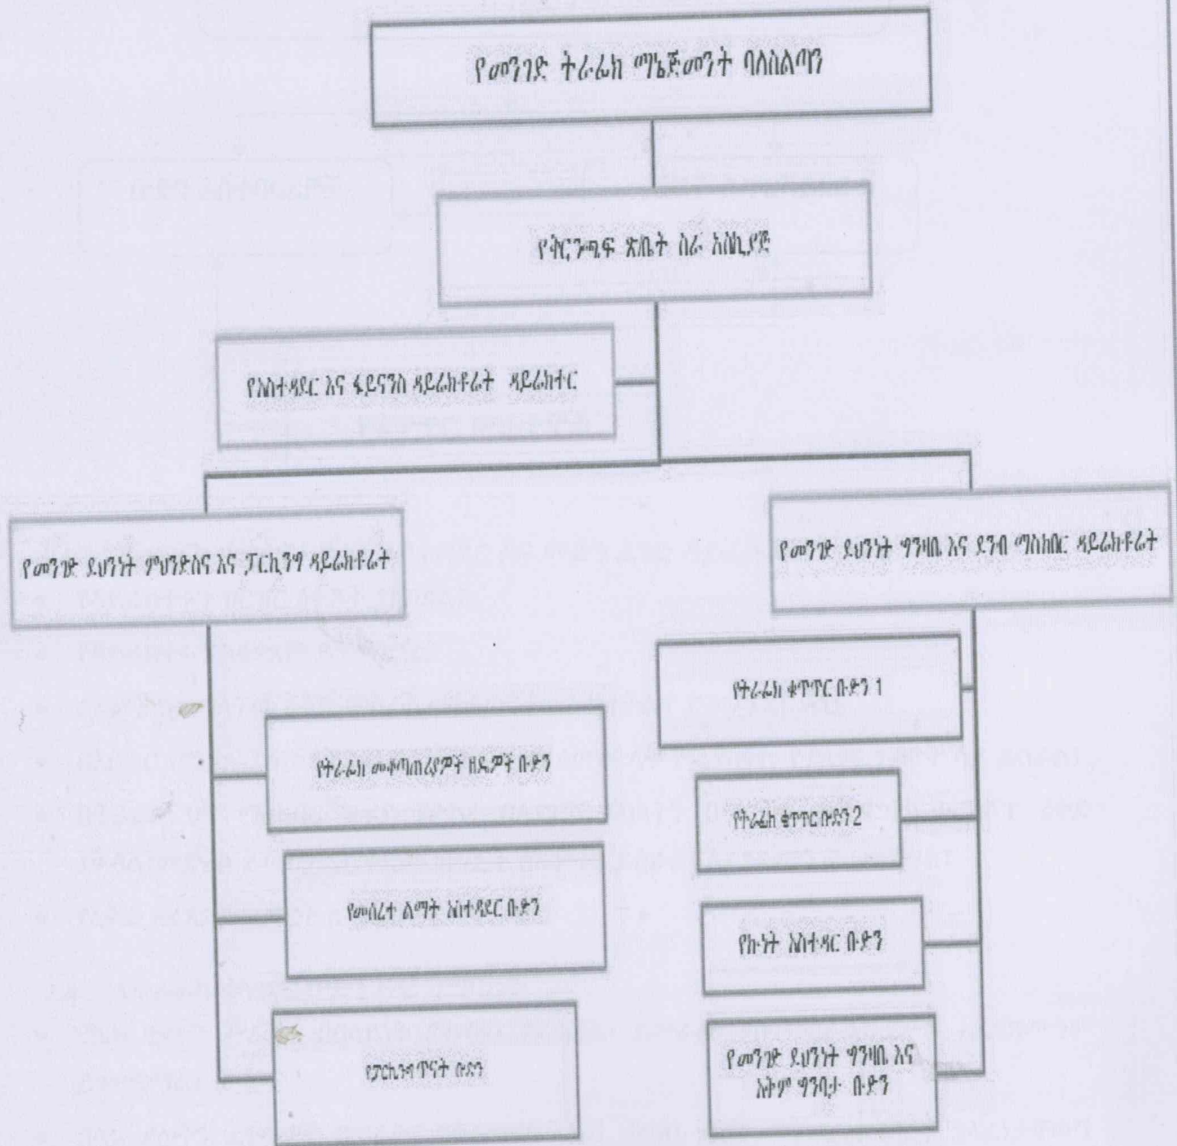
የመንገድ ትራፊክ ማኔጅመንት ባለስልጣን

የቅርንጫፍ ጽቤት ስራ አስኪያጅ

የአስተዳደር እና ፋይናንስ ዳይሬክቶሬት ዳይሬክተር

የመንገድ ደህንነት ምህንድስና እና ፓርኪንግ ዳይሬክቶሬት

የመንገድ ደህንነት ግንዛቤ እና ደንብ ማስከበር ዳይሬክቶሬት

የትራፊክ መቆጣጠሪያዎች ዘዴዎች ቡድን

የመሰረተ ልማት አስተዳደር ቡድን

የፓርኪንግ ጥናት ቡድን

የትራፊክ ቁጥጥር ቡድን 1

የትራፊክ ቁጥጥር ቡድን 2

የኩነት አስተዳደር ቡድን

የመንገድ ደህንነት ግንዛቤ እና አትም ግንባታ ቡድን